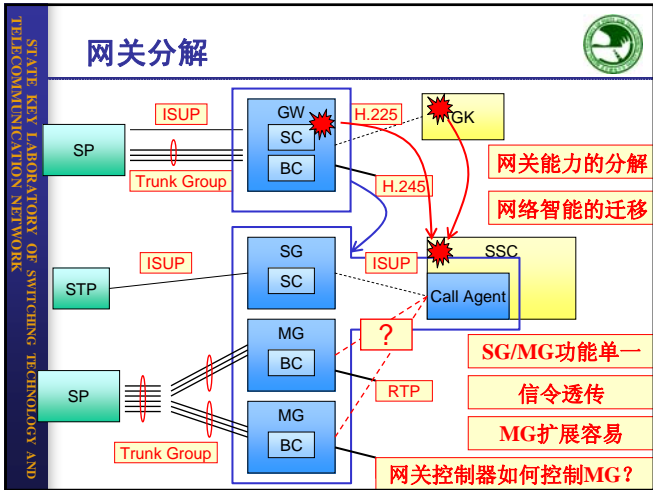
STATE KEY LABORATORY OF SWITCHING TECHNOLOGY AND TELECOMMUNICATION NETWORK

网关分解

ISUP

GW

SC

BC

H.225

GK

SP

Trunk Group

H.245

网关能力的分解

网络智能的迁移

SG

SC

ISUP

SSC

STP

ISUP

Call Agent

MG

BC

?

SG/MG功能单一

SP

RTP

信令透传

MG

BC

MG扩展容易

Trunk Group

网关控制器如何控制MG？